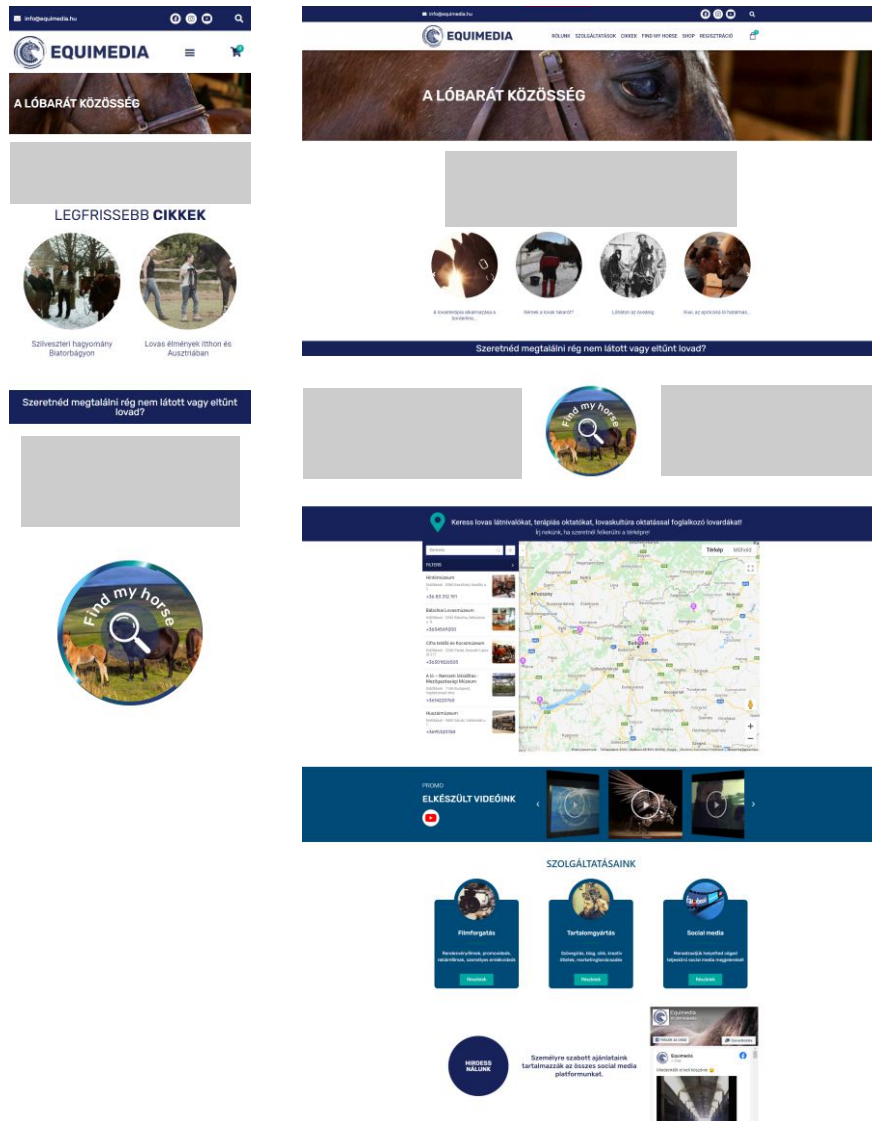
info@equimedia.hu

EQUIMEDIA

A LÓBARÁT KÖZÖSSÉG

LEGFRISSEBB CIKKEK

Szilveszteri hagyomány Biatorbágyon

Lovas élmények itthon és Ausztriában

Szeretnéd megtalálni rég nem látott vagy eltűnt lovad?

Find my horse

info@equimedia.hu

EQUIMEDIA

RÓLUNK SZOLGÁLTATÁSOK CIKKEK FIND MY HORSE SHOP REGISZTRÁCIÓ

A LÓBARÁT KÖZÖSSÉG

A lovasterápia alkalmazása a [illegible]

Mitől a lovak hatnak?

Lóháton az óvodáig

Hazi, az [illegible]

Szeretnéd megtalálni rég nem látott vagy eltűnt lovad?

Find my horse

Keress lovas látnivalókat, terápiás oktatókat, lovaskultúra oktatással foglalkozó lovardákat!

Írj nekünk, ha szeretnél felkerülni a térképre!

Térkép Műhold

FILTERS

Hintómúzeum

Bábolnai Lovasmúzeum

Cifra Istálló és Kocsimúzeum

A ló – Nemzeti Istállóbeli Mezőgazdasági Múzeum

Huszármúzeum

PROMO

ELKÉSZÜLT VIDEÓINK

SZOLGÁLTATÁSAINK

Filmforgatás

Tartalomgyártás

Social media

Részletek

Részletek

Részletek

HIRDESS NÁLUNK

Személyre szabott ajánlataink tartalmazzák az összes social media platformunkat.

Equimedia

Equimedia